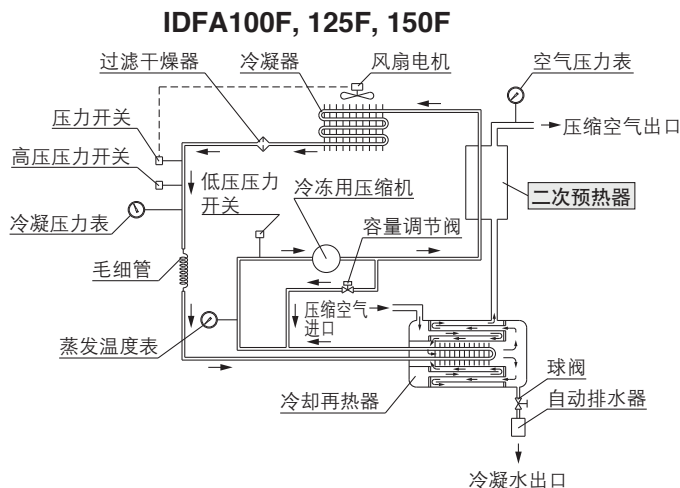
IDFA100F, 125F, 150F

过滤干燥器
冷凝器
风扇电机
空气压力表
压缩空气出口
压力开关
高压压力开关
低压压力开关
冷冻用压缩机
二次预热器
冷凝压力表
容量调节阀
毛细管
压缩空气进口
蒸发温度表
球阀
自动排水器
冷却再热器
冷凝水出口